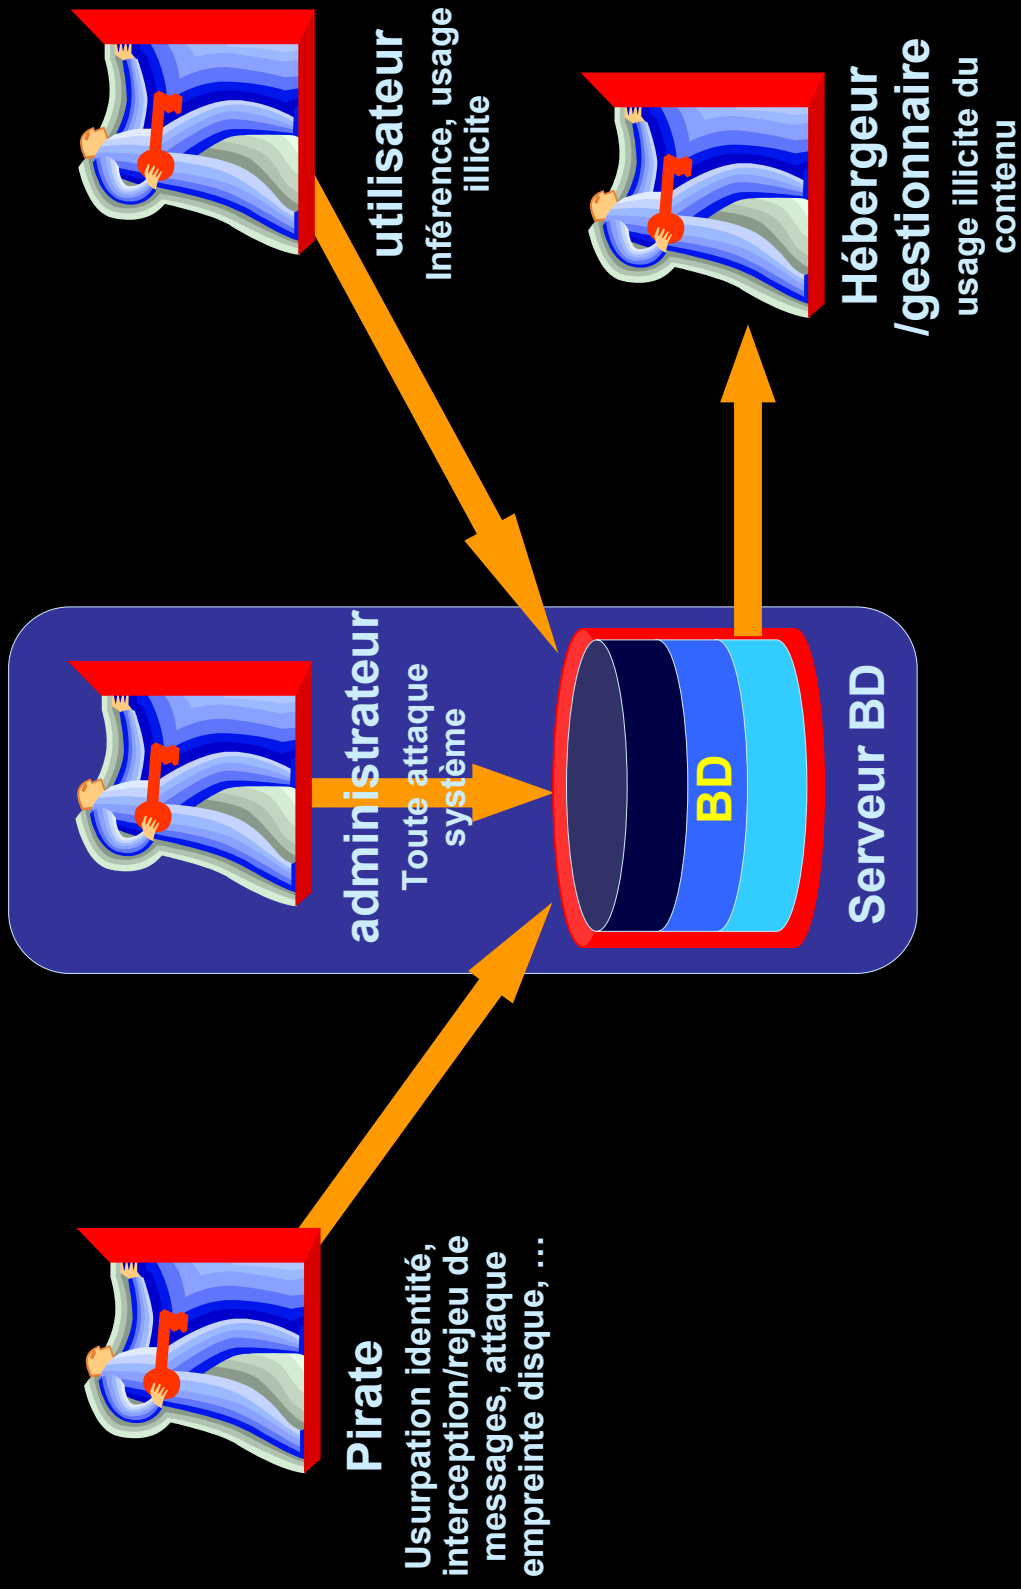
utilisateur

Inférence, usage illicite

Hébergeur /gestionnaire

usage illicite du contenu

administrateur

Toute attaque système

BD

Serveur BD

Pirate

Usurpation identité, interception/rejeu de messages, attaque empreinte disque, …